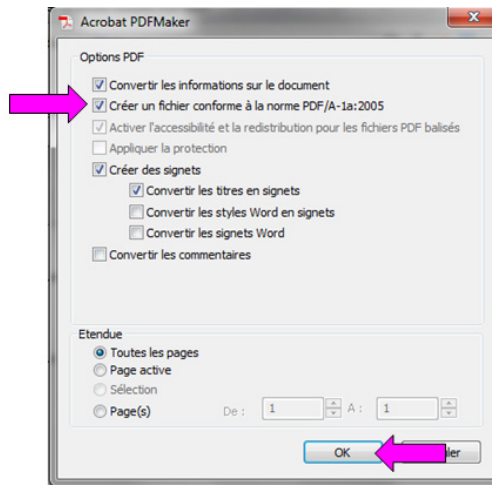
Acrobat PDFMaker

Options PDF

Convertir les informations sur le document

Créer un fichier conforme à la norme PDF/A-1a:2005

Activer l'accessibilité et la redistribution pour les fichiers PDF balisés

Appliquer la protection

Créer des signets

Convertir les titres en signets

Convertir les styles Word en signets

Convertir les signets Word

Convertir les commentaires

Etendue

Toutes les pages

Page active

Sélection

Page(s)

De : 1

A : 1

OK

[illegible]ler